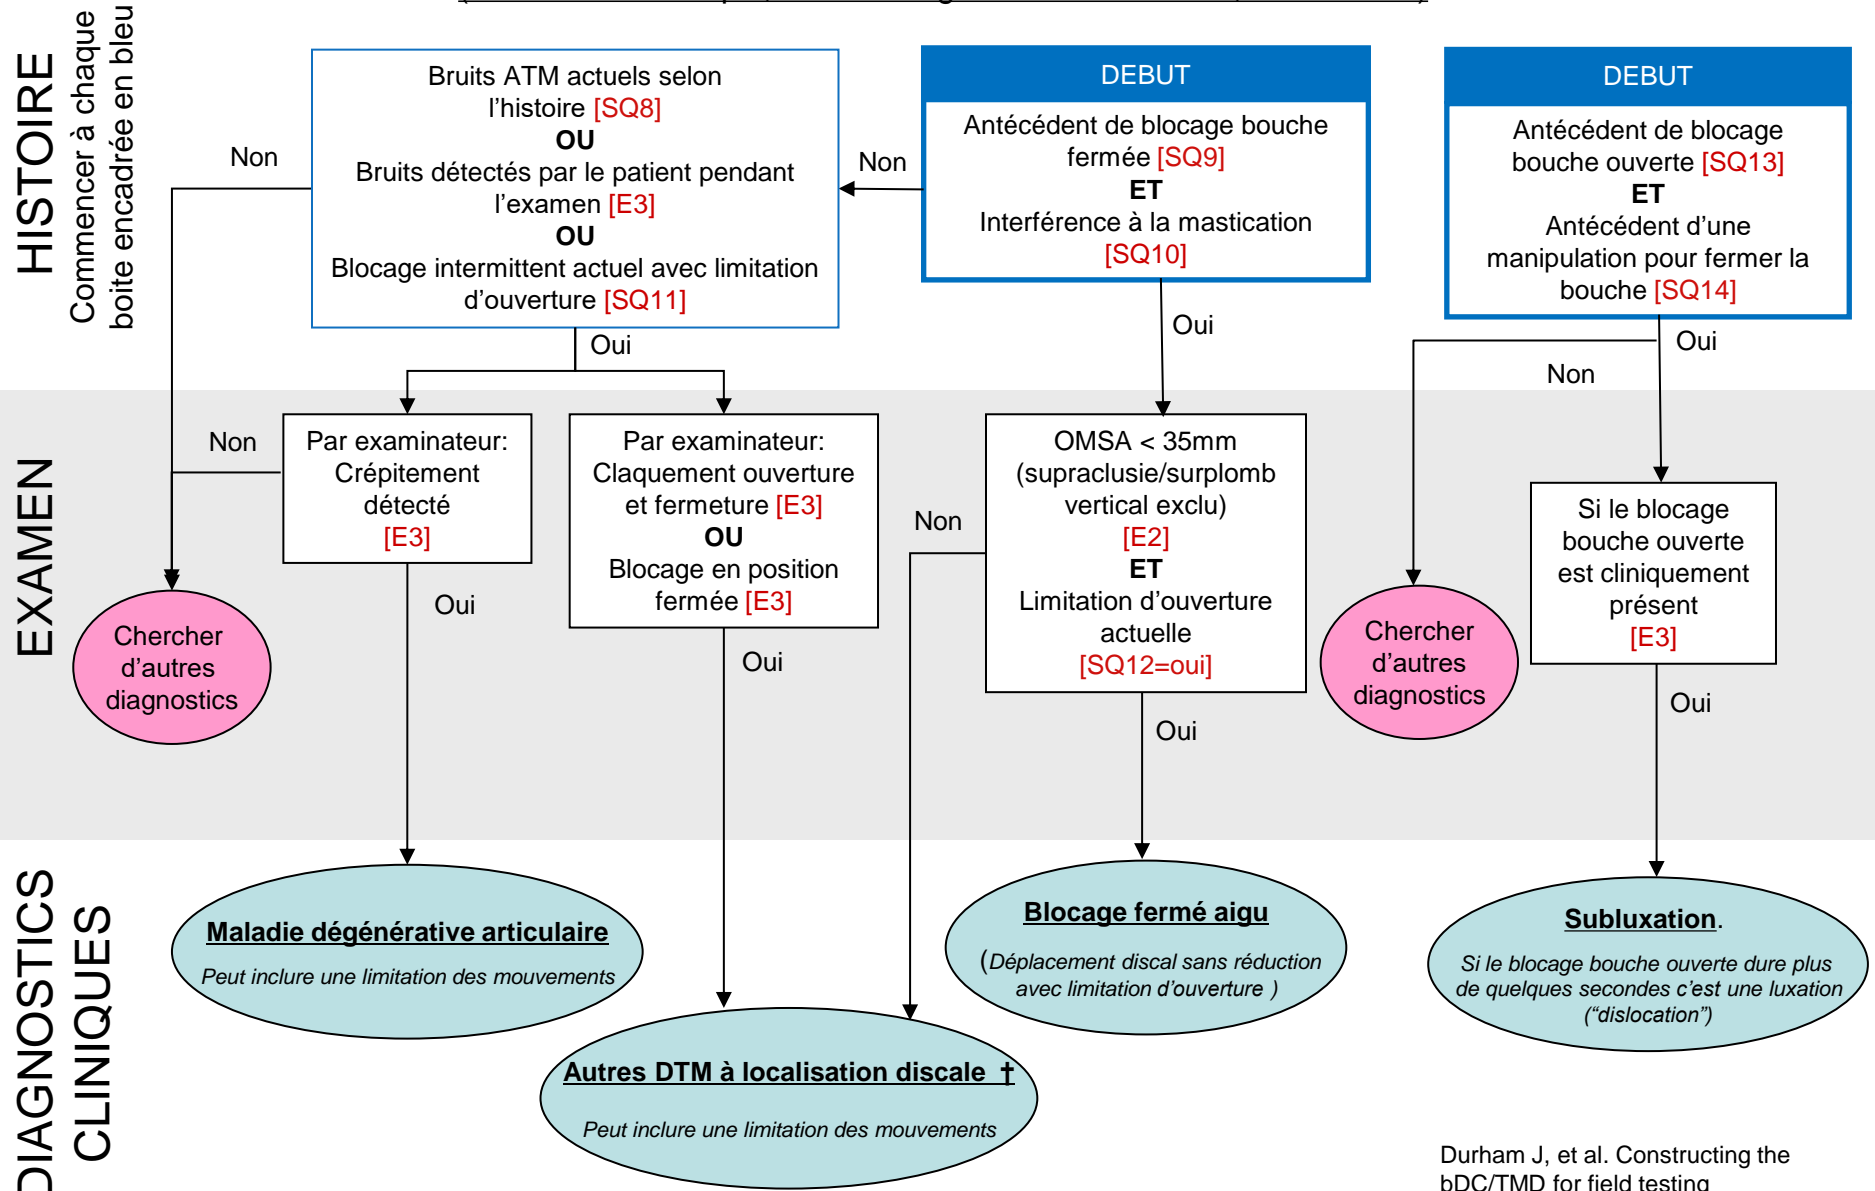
HISTOIRE
Commencer à chaque boite encadrée en bleu

Bruits ATM actuels selon l'histoire [SQ8]
OU
Bruits détectés par le patient pendant l'examen [E3]
OU
Blocage intermittent actuel avec limitation d'ouverture [SQ11]

Non

DEBUT
Antécédent de blocage bouche fermée [SQ9]
ET
Interférence à la mastication [SQ10]

Non

DEBUT
Antécédent de blocage bouche ouverte [SQ13]
ET
Antécédent d'une manipulation pour fermer la bouche [SQ14]

Oui

Oui

Oui

Non

EXAMEN

Non

Par examinateur:
Crépitement détecté
[E3]

Par examinateur:
Claquement ouverture et fermeture [E3]
OU
Blocage en position fermée [E3]

Non

OMSA < 35mm (supraclusie/surplomb vertical exclu)
[E2]
ET
Limitation d'ouverture actuelle
[SQ12=oui]

Si le blocage bouche ouverte est cliniquement présent
[E3]

Chercher d'autres diagnostics

Oui

Oui

Chercher d'autres diagnostics

Oui

Oui

DIAGNOSTICS CLINIQUES

Maladie dégénérative articulaire
Peut inclure une limitation des mouvements

Blocage fermé aigu
(Déplacement discal sans réduction avec limitation d'ouverture )

Subluxation.
Si le blocage bouche ouverte dure plus de quelques secondes c'est une luxation ("dislocation")

Autres DTM à localisation discale †
Peut inclure une limitation des mouvements

Durham J, et al. Constructing the bDC/TMD for field testing